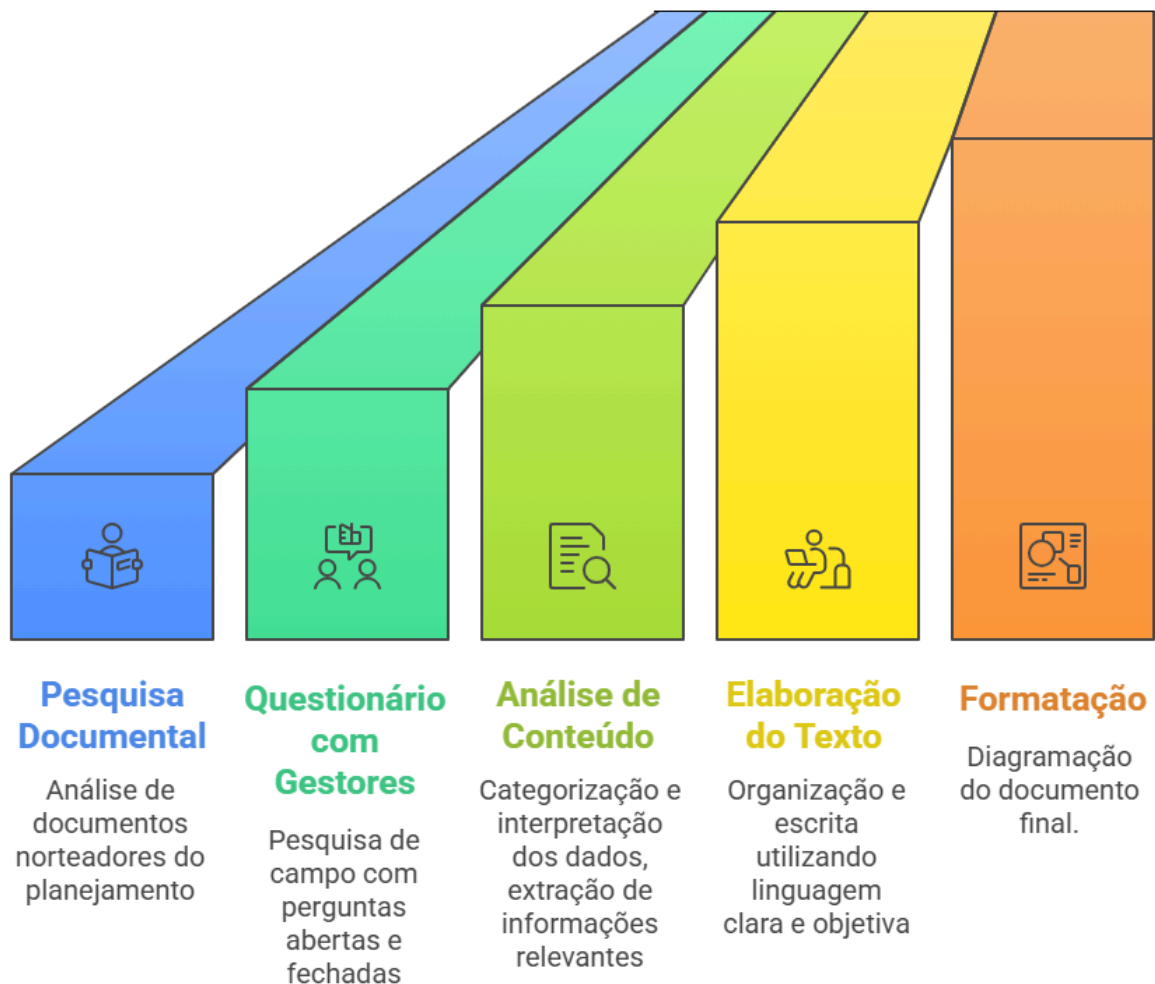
Pesquisa Documental

Análise de documentos norteadores do planejamento

Questionário com Gestores

Pesquisa de campo com perguntas abertas e fechadas

Análise de Conteúdo

Categorização e interpretação dos dados, extração de informações relevantes

Elaboração do Texto

Organização e escrita utilizando linguagem clara e objetiva

Formatação

Diagramação do documento final.